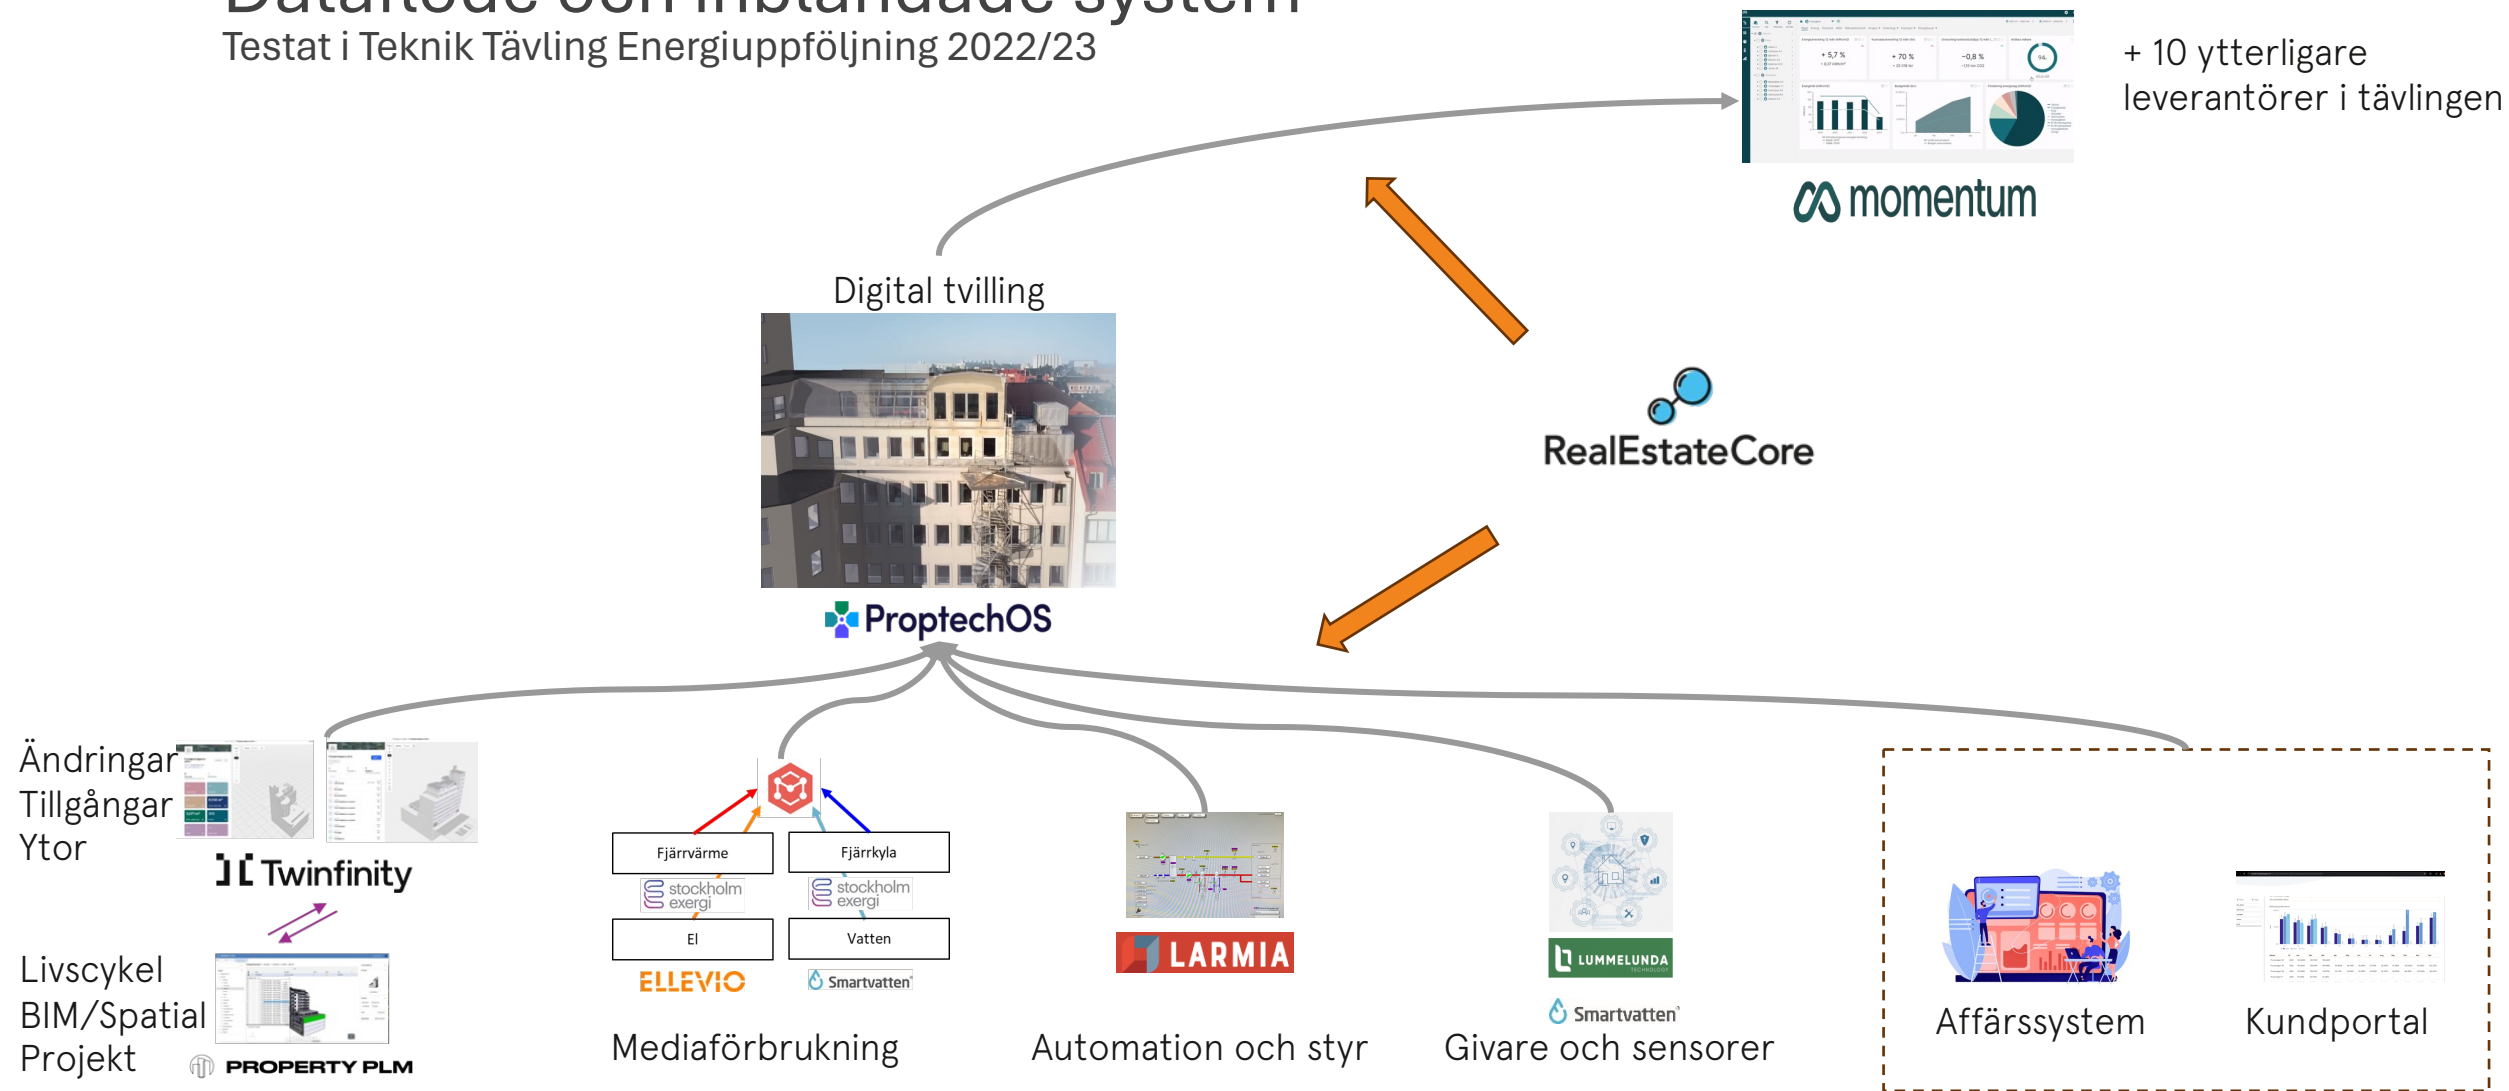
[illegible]
Testat i Teknik Tävling Energiuppföljning 2022/23

+ 10 ytterligare leverantörer i tävlingen

momentum

Digital tvilling

RealEstateCore

PropTechOS

Ändringar
Tillgångar
Ytor

Twinfinity

Livscykel
BIM/Spatial
Projekt

PROPERTY PLM

Fjärrvärme
stockholm exergi
Fjärrkyla
stockholm exergi
El
ELLEVIO
Vatten
Smartvatten

Mediaförbrukning

LARMIA

Automation och styr

LUMMELUNDA

Smartvatten

Givare och sensorer

Affärssystem

Kundportal